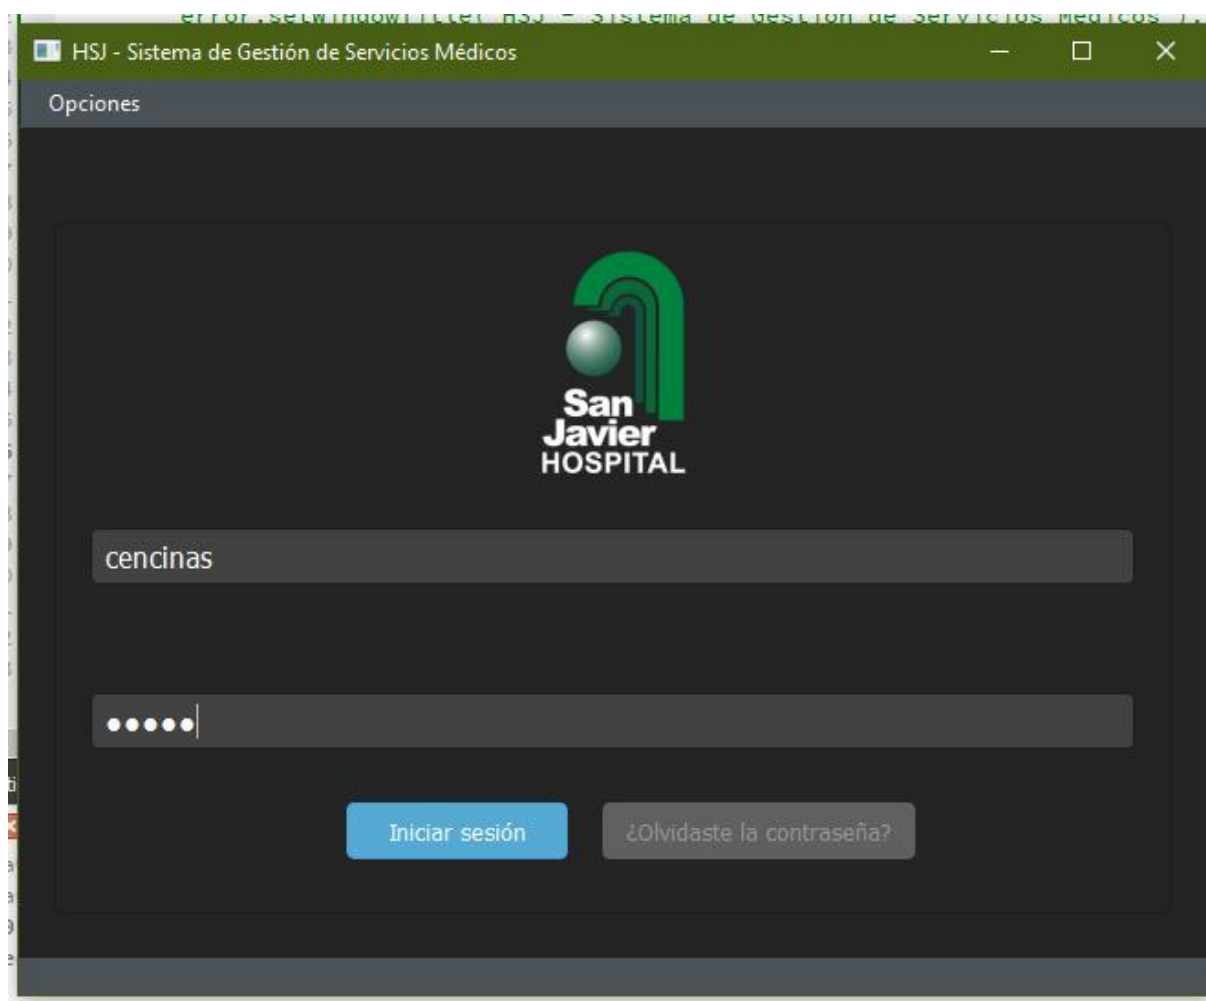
error.setWindowTitle("HSJ - Sistema de Gestión de Servicios Médicos")

HSJ - Sistema de Gestión de Servicios Médicos

Opciones

San Javier HOSPITAL

cencinas

•••••

Iniciar sesión

¿Olvidaste la contraseña?